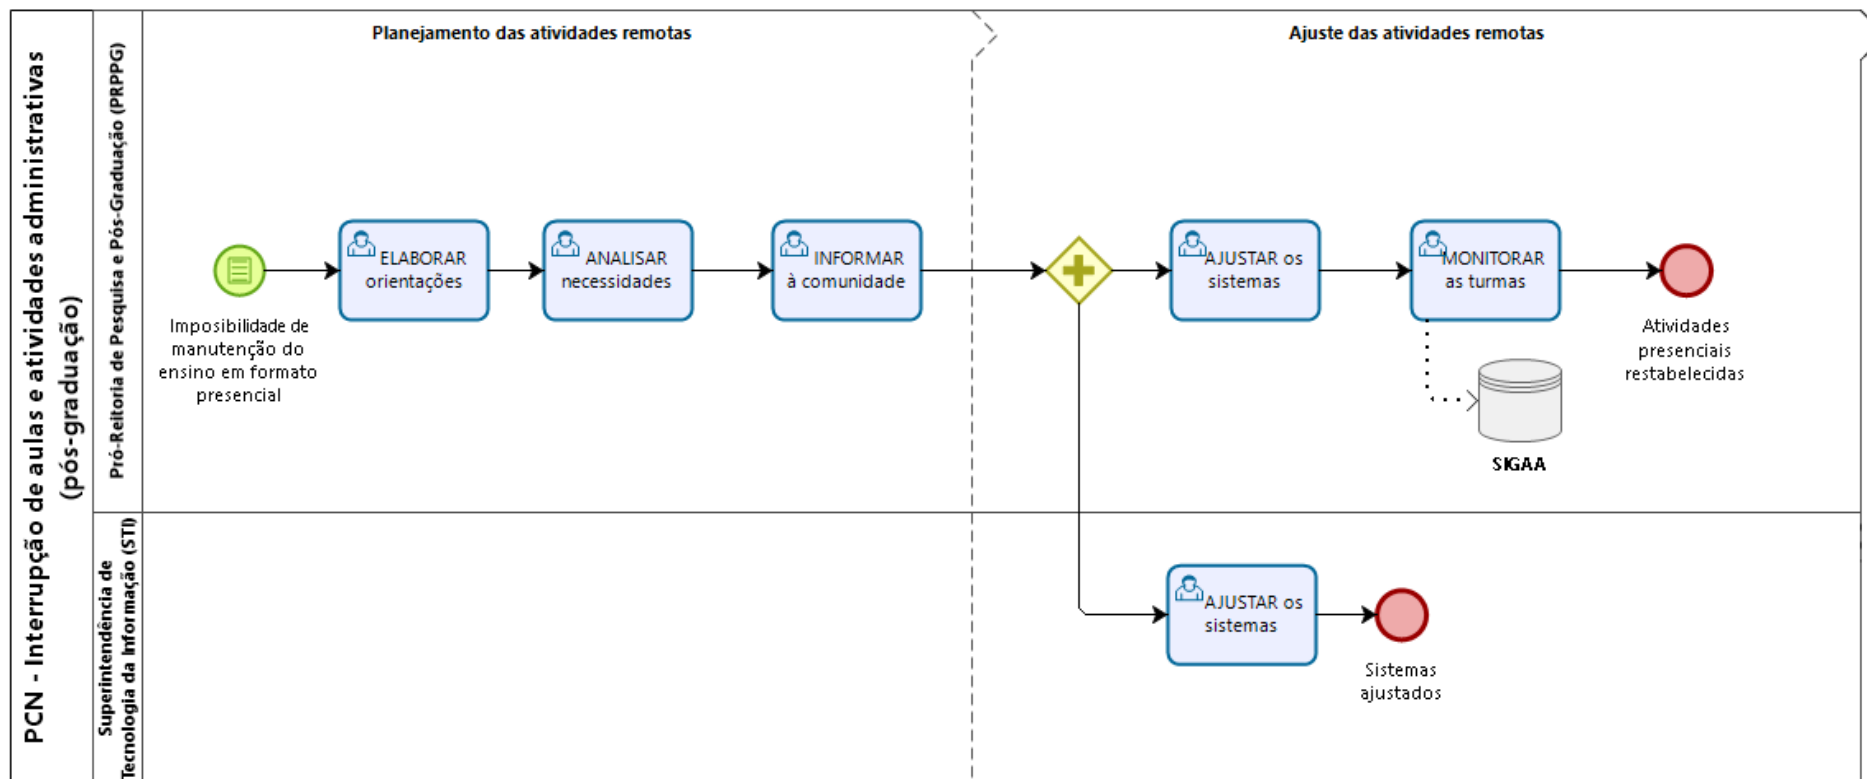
PCN - Interrupção de aulas e atividades administrativas (pós-graduação)

Pró-Reitoria de Pesquisa e Pós-Graduação (PRPPG)

Planejamento das atividades remotas

Ajuste das atividades remotas

Imposibilidade de manutenção do ensino em formato presencial

ELABORAR orientações

ANALISAR necessidades

INFORMAR à comunidade

AJUSTAR os sistemas

MONITORAR as turmas

Atividades presenciais restabelecidas

SIGAA

Superintendência de Tecnologia da Informação (STI)

AJUSTAR os sistemas

Sistemas ajustados